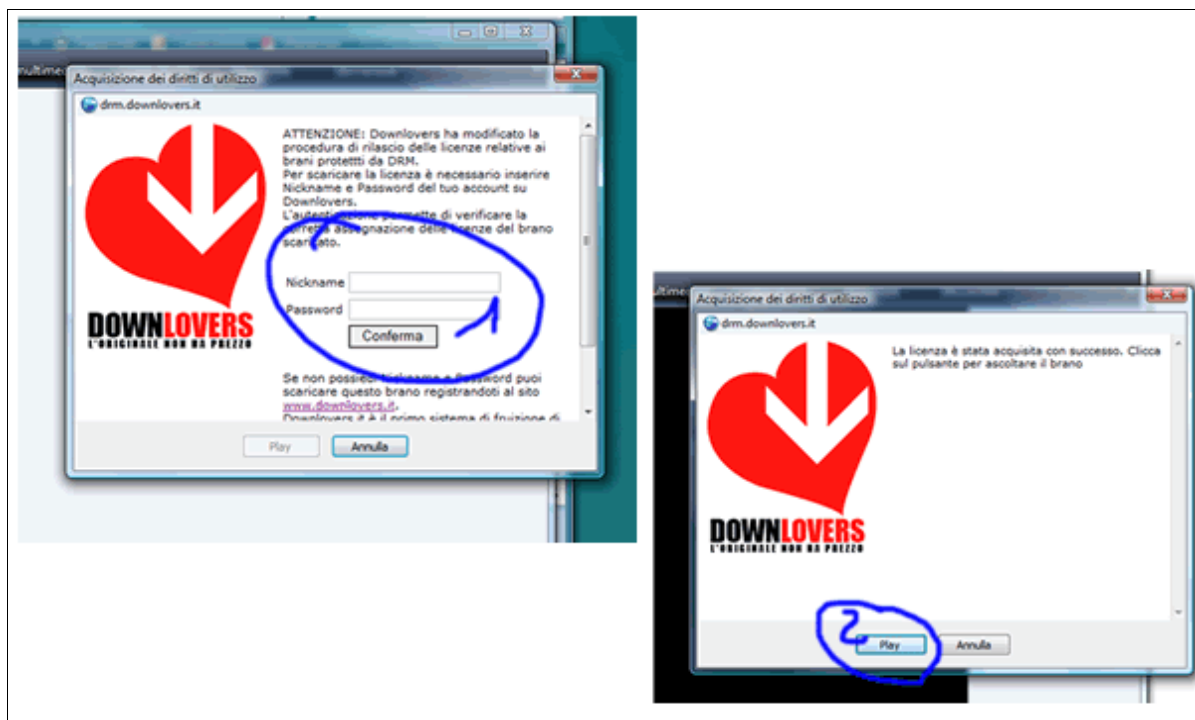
ultime

Acquisizione dei diritti di utilizzo

drm.downlovers.it

ATTENZIONE: Downlovers ha modificato la procedura di rilascio delle licenze relative ai brani protettti da DRM.
Per scaricare la licenza è necessario inserire Nickname e Password del tuo account su Downlovers.
L'autenti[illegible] permette di verificare la corretta assegnazione delle licenze del brano scaricato.

DOWNLOVERS
L'ORIGINALE NON HA PREZZO

Nickname
Password
Conferma

Se non possiedi Nickname e Password puoi scaricare questo brano registrandoti al sito www.downlovers.it.
Downlovers.it è il primo sistema di fruizione di

Play
Annulla

ultime

Acquisizione dei diritti di utilizzo

drm.downlovers.it

La licenza è stata acquisita con successo. Clicca sul pulsante per ascoltare il brano

DOWNLOVERS
L'ORIGINALE NON HA PREZZO

2

Play
Annulla